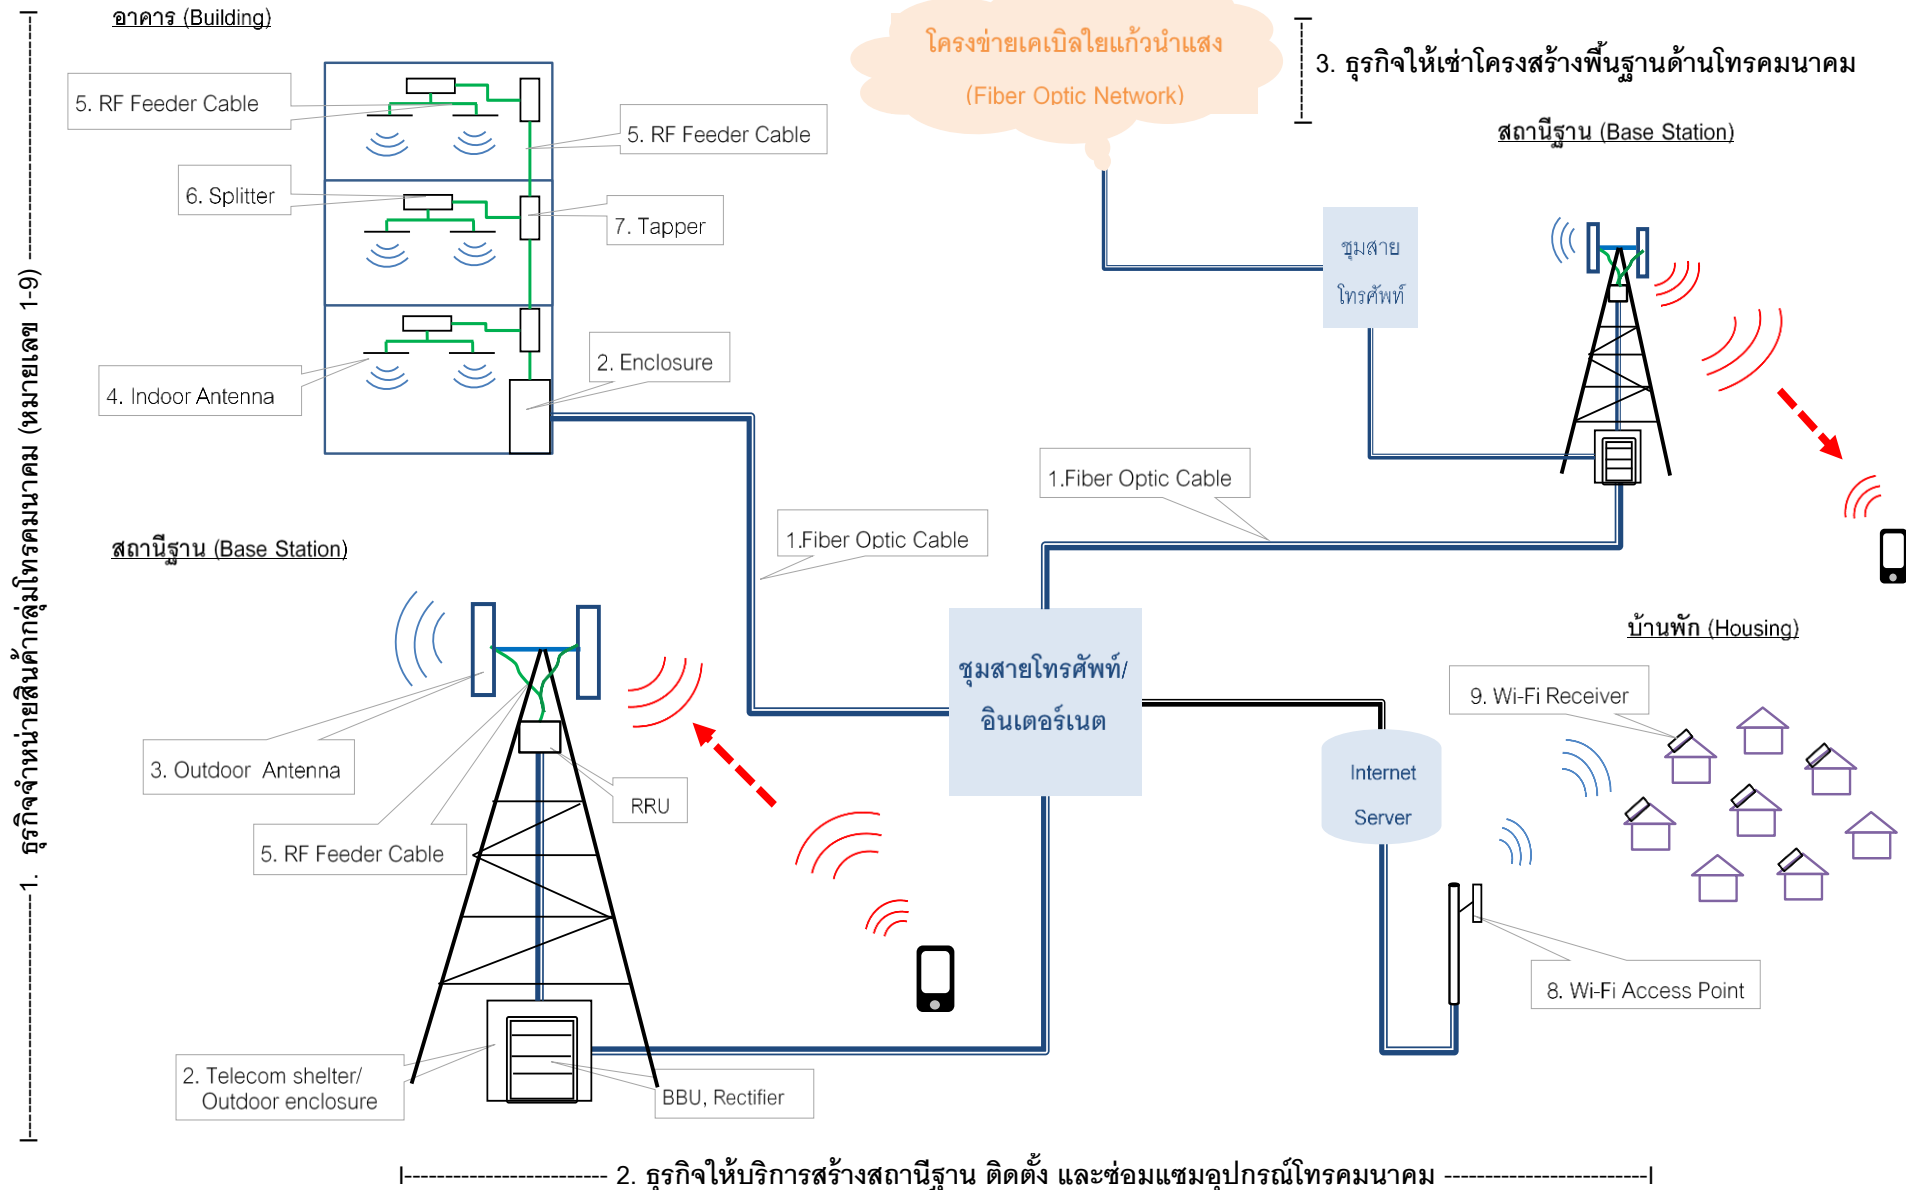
1. ธุรกิจจำหน่ายสินค้ากลุ่มโทรคมนาคม (หมายเลข 1-9)

อาคาร (Building)

5. RF Feeder Cable

5. RF Feeder Cable

6. Splitter

7. Tapper

2. Enclosure

4. Indoor Antenna

โครงข่ายเคเบิลใยแก้วนำแสง
(Fiber Optic Network)

3. ธุรกิจให้เช่าโครงสร้างพื้นฐานด้านโทรคมนาคม

สถานีฐาน (Base Station)

ชุมสาย
โทรศัพท์

1.Fiber Optic Cable

1.Fiber Optic Cable

สถานีฐาน (Base Station)

ชุมสายโทรศัพท์/
อินเตอร์เนต

บ้านพัก (Housing)

9. Wi-Fi Receiver

3. Outdoor Antenna

RRU

Internet
Server

5. RF Feeder Cable

8. Wi-Fi Access Point

2. Telecom shelter/
Outdoor enclosure

BBU, Rectifier

2. ธุรกิจให้บริการสร้างสถานีฐาน ติดตั้ง และซ่อมแซมอุปกรณ์โทรคมนาคม